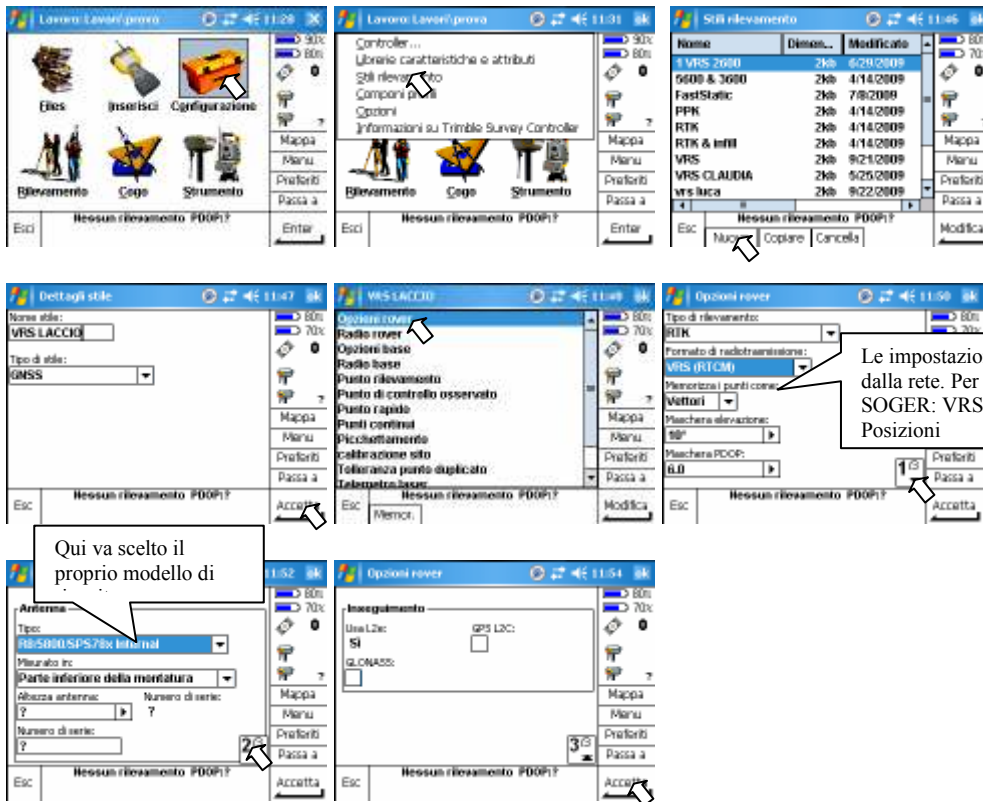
Lavoro: Lavori\prova 11:28
90%
80%
0
?
Files
Inserisci
Configurazione
Rilevamento
Cogo
Strumento
Mappa
Menu
Preferiti
Passa a
Esci
Nessun rilevamento PDOP:?
Enter

Lavoro: Lavori\prova 11:31
Controller...
Librerie caratteristiche e attributi
Stili rilevamento
Componi punti
Opzioni
Informazioni su Trimble Survey Controller
90%
80%
0
?
Rilevamento
Cogo
Strumento
Mappa
Menu
Preferiti
Passa a
Esci
Nessun rilevamento PDOP:?
Enter

Stili rilevamento 11:46

| Nome | Dimen... | Modificato |
|---|---|---|
| 1 VRS 2600 | 2kb | 6/29/2009 |
| 5600 & 3600 | 2kb | 4/14/2009 |
| FastStatic | 2kb | 7/8/2009 |
| PPK | 2kb | 4/14/2009 |
| RTK | 2kb | 4/14/2009 |
| RTK & infill | 2kb | 4/14/2009 |
| VRS | 2kb | 9/21/2009 |
| VRS CLAUDIA | 2kb | 5/25/2009 |
| vrs luca | 2kb | 9/22/2009 |

80%
70%
Mappa
Menu
Preferiti
Passa a
Esc
Nessun rilevamento PDOP:?
Nuovo
Copiare
Cancella
Modifica

Dettagli stile 11:47
Nome stile:
VRS LACCIO
Tipo di stile:
GNSS
80%
70%
0
?
Mappa
Menu
Preferiti
Passa a
Esc
Nessun rilevamento PDOP:?
Accetta

VRS LACCIO 11:49
Opzioni rover
Radio rover
Opzioni base
Radio base
Punto rilevamento
Punto di controllo osservato
Punto rapido
Punti continui
Picchettamento
calibrazione sito
Tolleranza punto duplicato
Telemetro laser
80%
70%
0
?
Mappa
Menu
Preferiti
Passa a
Esc
Nessun rilevamento PDOP:?
Memor.
Modifica

Opzioni rover 11:50
Tipo di rilevamento:
RTK
Formato di radiotrasmissione:
VRS (RTCM)
Memorizza i punti come:
Vettori
Maschera elevazione:
10°
Maschera PDOP:
6.0
Le impostazio dalla rete. Per SOGER: VRS Posizioni
1
Preferiti
Passa a
Esc
Nessun rilevamento PDOP:?
Accetta

Qui va scelto il proprio modello di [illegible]
11:52
Antenna
Tipo:
R8/5800/SPS78x Internal
Misurato in:
Parte inferiore della montatura
Altezza antenna:
?
Numero di serie:
?
Numero di serie:
?
80%
70%
0
?
Mappa
Menu
Preferiti
Passa a
2
Esc
Nessun rilevamento PDOP:?
Accetta

Opzioni rover 11:54
Inseguimento
Usa L2e:
Sì
GPS L2C:
GLONASS:
80%
70%
0
?
Mappa
Menu
Preferiti
Passa a
3
Esc
Nessun rilevamento PDOP:?
Accetta